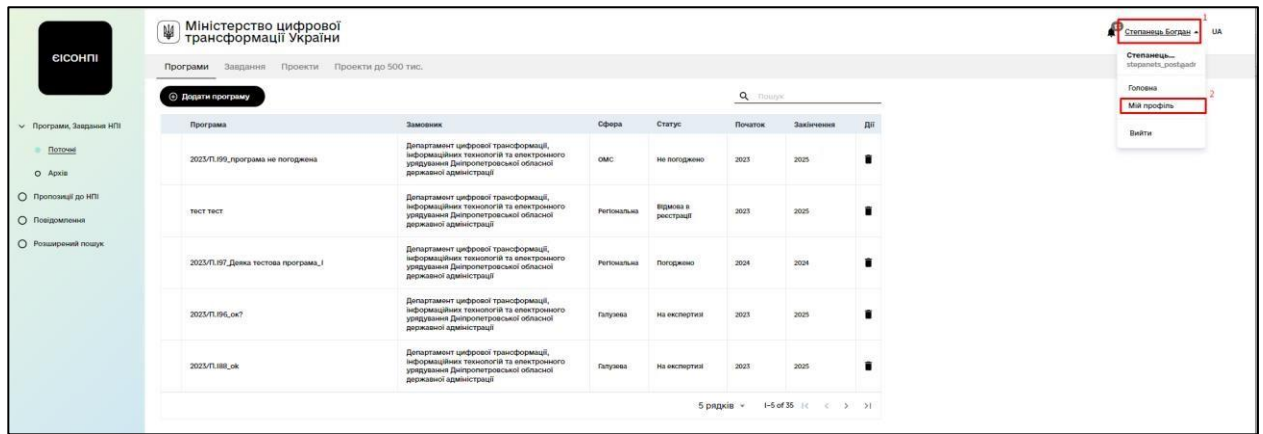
єІСОНПІ

Програми, Завдання НПІ
Поточні
Архів
Пропозиції до НПІ
Повідомлення
Розширений пошук

Міністерство цифрової трансформації України

Програми Завдання Проекти Проекти до 500 тис.

Додати програму

Пошук

| Програма | Замовник | Сфера | Статус | Початок | Закінчення | Дії |
|---|---|---|---|---|---|---|
| 2023/П.І99_програма не погоджена | Департамент цифрової трансформації, інформаційних технологій та електронного урядування Дніпропетровської обласної державної адміністрації | ОМС | Не погоджено | 2023 | 2025 | |
| тест тест | Департамент цифрової трансформації, інформаційних технологій та електронного урядування Дніпропетровської обласної державної адміністрації | Регіональна | Відмова в реєстрації | 2023 | 2025 | |
| 2023/П.І97_Деяка тестова програма_І | Департамент цифрової трансформації, інформаційних технологій та електронного урядування Дніпропетровської обласної державної адміністрації | Регіональна | Погоджено | 2024 | 2024 | |
| 2023/П.І96_ок? | Департамент цифрової трансформації, інформаційних технологій та електронного урядування Дніпропетровської обласної державної адміністрації | Галузева | На експертизі | 2023 | 2025 | |
| 2023/П.І88_ок | Департамент цифрової трансформації, інформаційних технологій та електронного урядування Дніпропетровської обласної державної адміністрації | Галузева | На експертизі | 2023 | 2025 | |

5 рядків 1-5 of 35

1
Степанець Богдан
UA
Степанець...
stepanets_postgadr
Головна
Мій профіль
2
Вийти